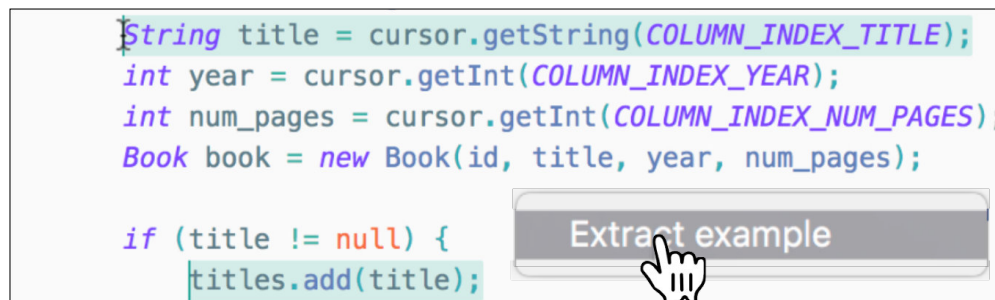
String title = cursor.getString(COLUMN_INDEX_TITLE);
int year = cursor.getInt(COLUMN_INDEX_YEAR);
int num_pages = cursor.getInt(COLUMN_INDEX_NUM_PAGES)
Book book = new Book(id, title, year, num_pages);

if (title != null) {
titles.add(title);

Extract example